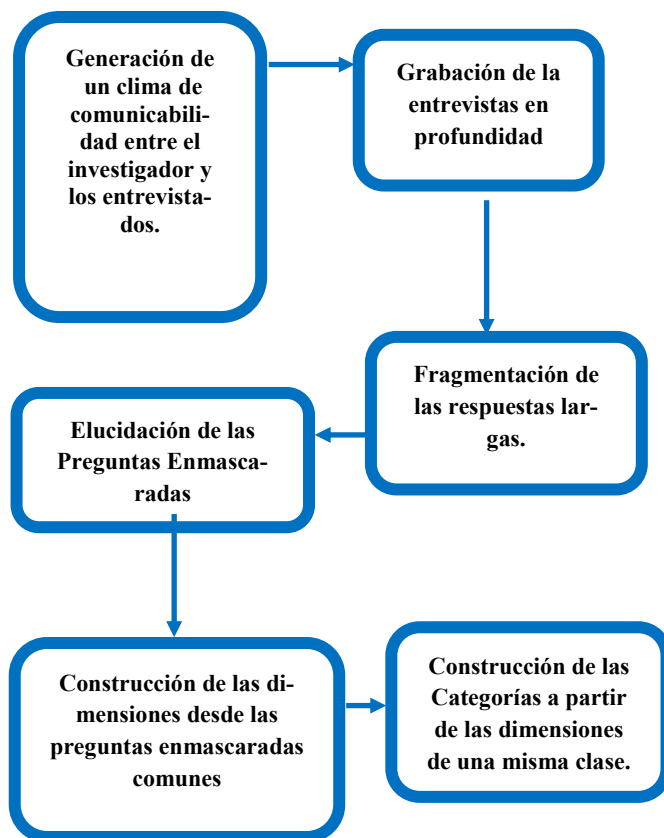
Generación de un clima de comunicabilidad entre el investigador y los entrevistados.

Grabación de la entrevistas en profundidad

Fragmentación de las respuestas largas.

Elucidación de las Preguntas Enmascaradas

Construcción de las dimensiones desde las preguntas enmascaradas comunes

Construcción de las Categorías a partir de las dimensiones de una misma clase.